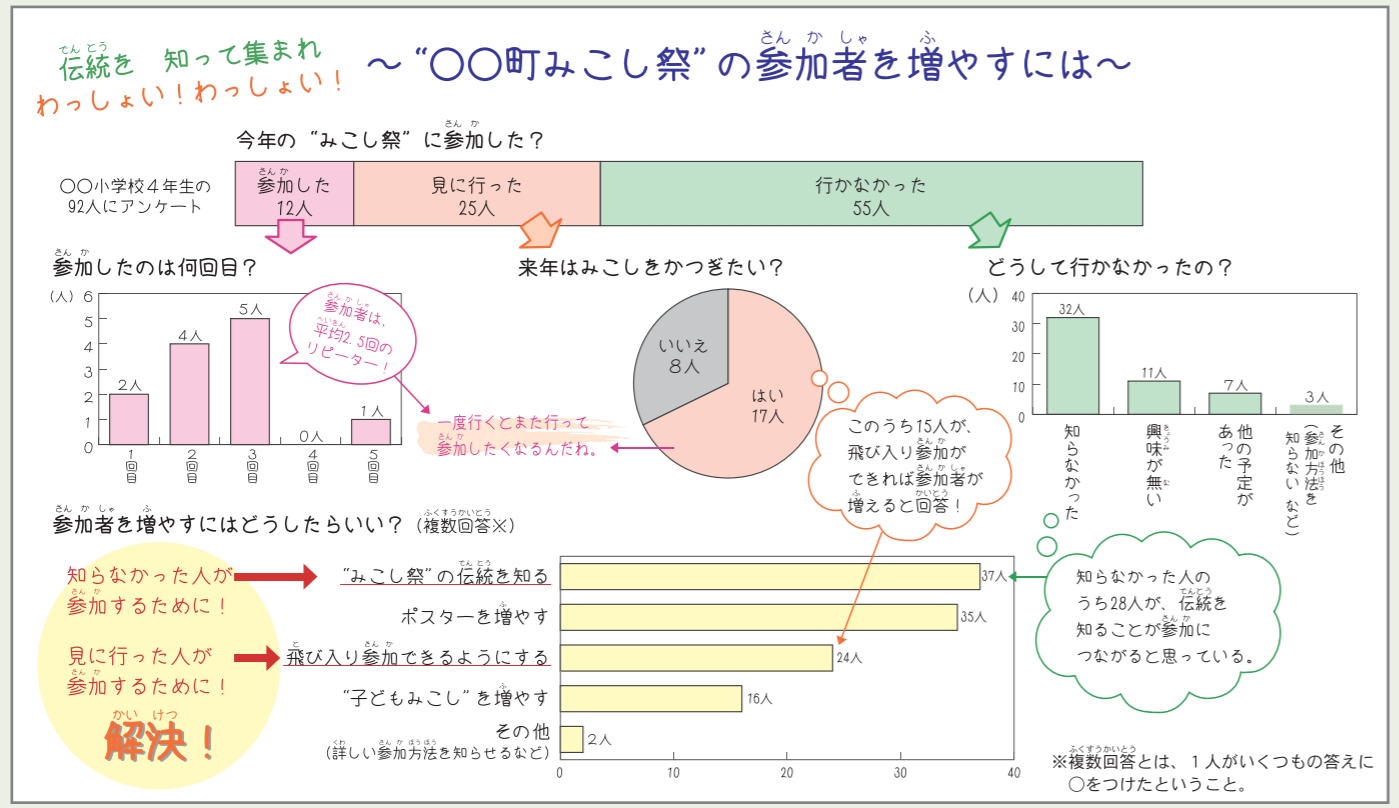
伝統を　知って集まれ
わっしょい！わっしょい！

～“○○町みこし祭”の参加者を増やすには～

今年の“みこし祭”に参加した？

○○小学校４年生の92人にアンケート

| 参加した 12人 | 見に行った 25人 | 行かなかった 55人 |
|---|---|---|

参加したのは何回目？

（人）
6
5
4
3
2
1
0

2人　4人　5人　0人　1人
1回目　2回目　3回目　4回目　5回目

参加者は、平均2.5回のリピーター！

一度行くとまた行って参加したくなるんだね。

来年はみこしをかつぎたい？

いいえ 8人
はい 17人

このうち15人が、飛び入り参加ができれば参加者が増えると回答！

どうして行かなかったの？

（人）
40
30
20
10
0

32人　11人　7人　3人
知らなかった　興味が無い　他の予定があった　その他（参加方法を知らない など）

参加者を増やすにはどうしたらいい？（複数回答※）

知らなかった人が参加するために！
見に行った人が参加するために！
解決！

“みこし祭”の伝統を知る　37人
ポスターを増やす　35人
飛び入り参加できるようにする　24人
“子どもみこし”を増やす　16人
その他（詳しい参加方法を知らせるなど）　2人

0　10　20　30　40

知らなかった人のうち28人が、伝統を知ることが参加につながると思っている。

※複数回答とは、１人がいくつもの答えに○をつけたということ。